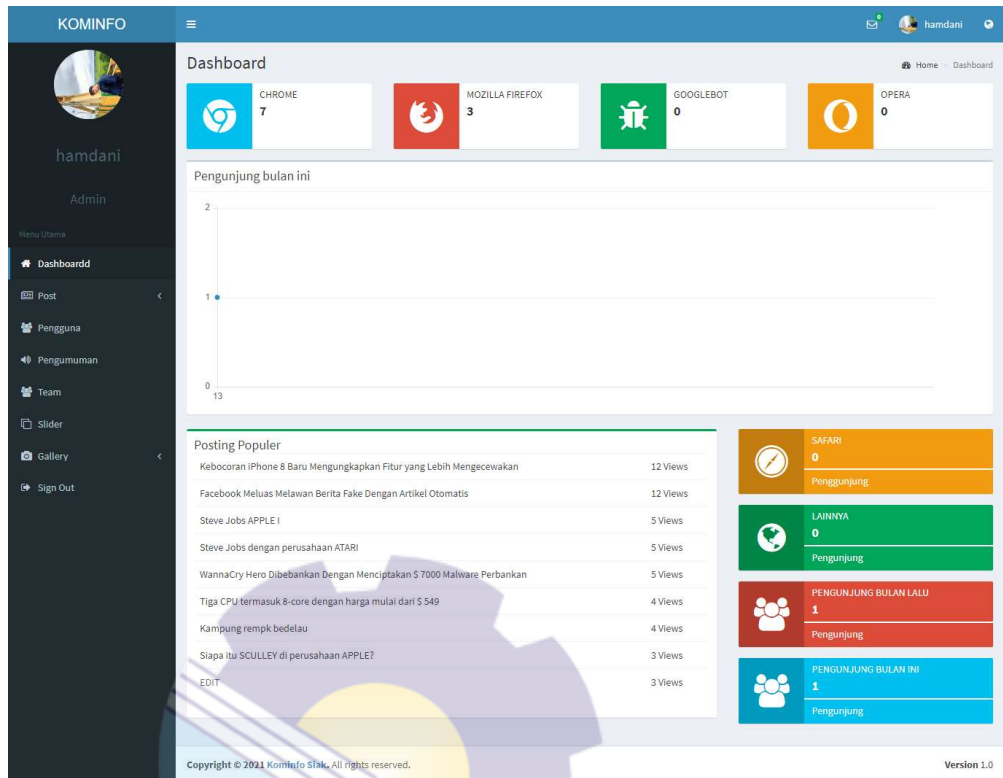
KOMINFO

hamdani

hamdani

Admin

Menu Utama

Dashboardd

Post

Pengguna

Pengumuman

Team

Slider

Gallery

Sign Out

Dashboard

Home > Dashboard

CHROME
7

MOZILLA FIREFOX
3

GOOGLEBOT
0

OPERA
0

Pengunjung bulan ini

2

1

0
13

Posting Populer

| | |
|---|---|
| Kebocoran iPhone 8 Baru Mengungkapkan Fitur yang Lebih Mengecewakan | 12 Views |
| Facebook Meluas Melawan Berita Fake Dengan Artikel Otomatis | 12 Views |
| Steve Jobs APPLE I | 5 Views |
| Steve Jobs dengan perusahaan ATARI | 5 Views |
| WannaCry Hero Dibebankan Dengan Menciptakan $ 7000 Malware Perbankan | 5 Views |
| Tiga CPU termasuk 8-core dengan harga mulai dari $ 549 | 4 Views |
| Kampung rempk bedelau | 4 Views |
| Siapa itu SCULLEY di perusahaan APPLE? | 3 Views |
| EDIT | 3 Views |

SAFARI
0
Penggunjung

LAINNYA
0
Pengunjung

PENGUNJUNG BULAN LALU
1
Pengunjung

PENGUNJUNG BULAN INI
1
Pengunjung

Copyright © 2021 Kominfo Siak. All rights reserved.

Version 1.0